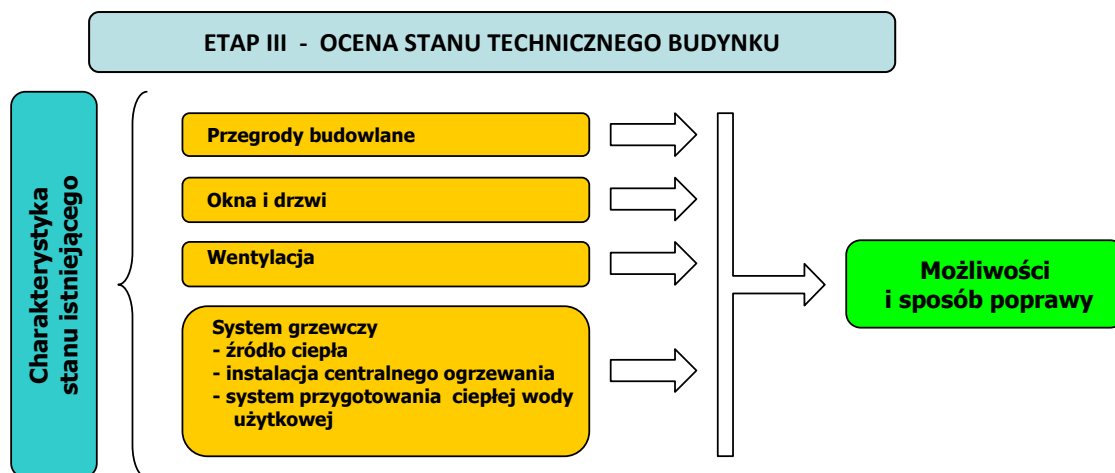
ETAP III - OCENA STANU TECHNICZNEGO BUDYNKU

Charakterystyka stanu istniejącego

Przegrody budowlane

Okna i drzwi

Wentylacja

System grzewczy
- źródło ciepła
- instalacja centralnego ogrzewania
- system przygotowania ciepłej wody użytkowej

Możliwości i sposób poprawy